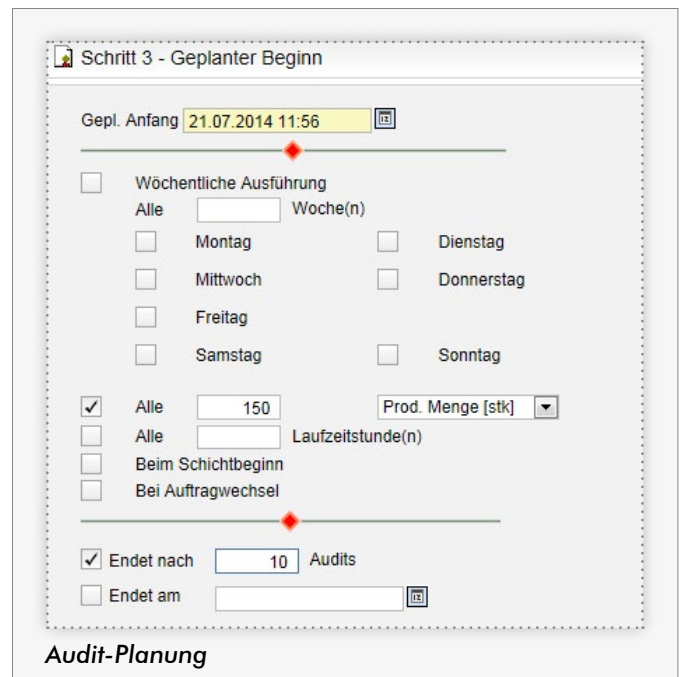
Schritt 3 - Geplanter Beginn

Gepl. Anfang 21.07.2014 11:56

Wöchentliche Ausführung
Alle Woche(n)
Montag
Dienstag
Mittwoch
Donnerstag
Freitag
Samstag
Sonntag

Alle 150 Prod. Menge [stk]
Alle Laufzeitstunde(n)
Beim Schichtbeginn
Bei Auftragwechsel

Endet nach 10 Audits
Endet am

Audit-Planung